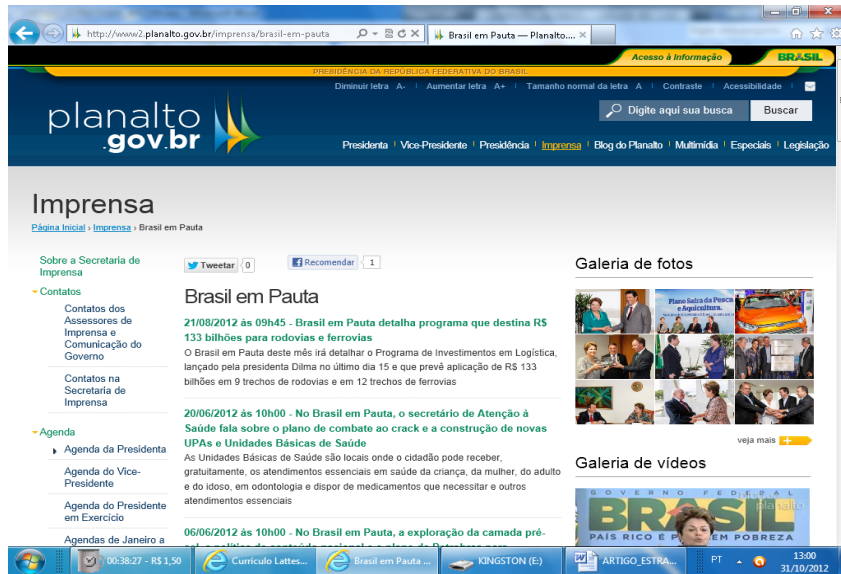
http://www2.planalto.gov.br/imprensa/brasil-em-pauta
Brasil em Pauta — Planalto....

Acesso à Informação
BRASIL

PRESIDÊNCIA DA REPÚBLICA FEDERATIVA DO BRASIL

Diminuir letra A- | Aumentar letra A+ | Tamanho normal da letra A | Contraste | Acessibilidade

Digite aqui sua busca
Buscar

planalto .gov.br

Presidenta | Vice-Presidente | Presidência | Imprensa | Blog do Planalto | Multimídia | Especiais | Legislação

Imprensa

Página Inicial › Imprensa › Brasil em Pauta

Sobre a Secretaria de Imprensa

Contatos
Contatos dos Assessores de Imprensa e Comunicação do Governo
Contatos na Secretaria de Imprensa

Agenda
Agenda da Presidenta
Agenda do Vice-Presidente
Agenda do Presidente em Exercício
Agendas de Janeiro a

Tweetar 0
Recomendar 1

Brasil em Pauta

21/08/2012 às 09h45 - Brasil em Pauta detalha programa que destina R$ 133 bilhões para rodovias e ferrovias
O Brasil em Pauta deste mês irá detalhar o Programa de Investimentos em Logística, lançado pela presidenta Dilma no último dia 15 e que prevê aplicação de R$ 133 bilhões em 9 trechos de rodovias e em 12 trechos de ferrovias

20/06/2012 às 10h00 - No Brasil em Pauta, o secretário de Atenção à Saúde fala sobre o plano de combate ao crack e a construção de novas UPAs e Unidades Básicas de Saúde
As Unidades Básicas de Saúde são locais onde o cidadão pode receber, gratuitamente, os atendimentos essenciais em saúde da criança, da mulher, do adulto e do idoso, em odontologia e dispor de medicamentos que necessitar e outros atendimentos essenciais

06/06/2012 às 10h00 - No Brasil em Pauta, a exploração da camada pré-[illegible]

Galeria de fotos

Plano Safra da Pesca e Aquicultura

veja mais

Galeria de vídeos

GOVERNO FEDERAL
BRASIL
PAÍS RICO É P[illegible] SEM POBREZA

00:38:27 - R$ 1,50
Currículo Lattes...
Brasil em Pauta ...
KINGSTON (E:)
ARTIGO_ESTRA...
PT
13:00
31/10/2012